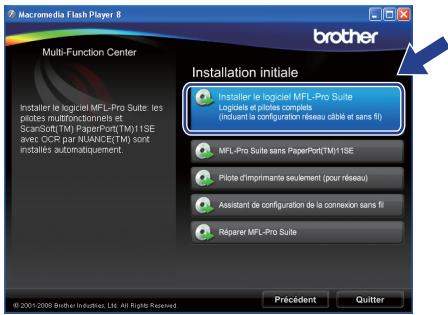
Macromedia Flash Player 8

brother

Multi-Function Center

Installer le logiciel MFL-Pro Suite: les pilotes multifonctionnels et ScanSoft(TM) PaperPort(TM)11SE avec OCR par NUANCE(TM) sont installés automatiquement.

Installation initiale

Installer le logiciel MFL-Pro Suite
Logiciels et pilotes complets
(incluant la configuration réseau câblé et sans fil)

MFL-Pro Suite sans PaperPort(TM)11SE

Pilote d'imprimante seulement (pour réseau)

Assistant de configuration de la connexion sans fil

Réparer MFL-Pro Suite

© 2001-2008 Brother Industries, Ltd. All Rights Reserved.

Précédent

Quitter